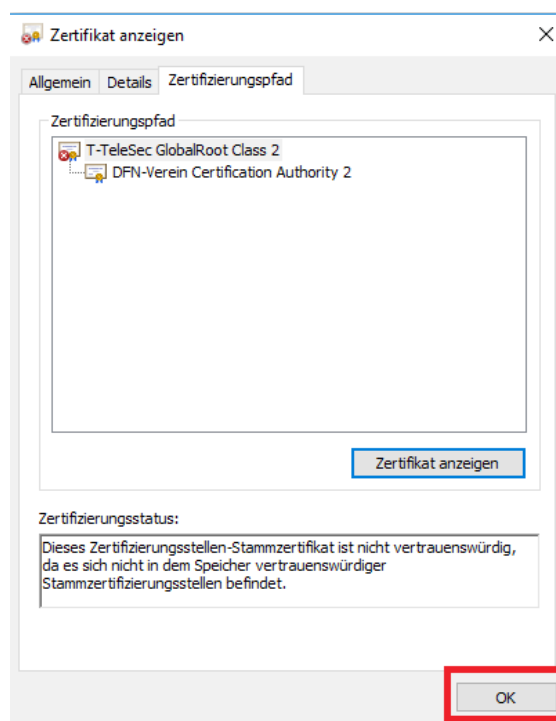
Zertifikat anzeigen

Allgemein Details Zertifizierungspfad

Zertifizierungspfad

T-TeleSec GlobalRoot Class 2
DFN-Verein Certification Authority 2

Zertifikat anzeigen

Zertifizierungsstatus:

Dieses Zertifizierungsstellen-Stammzertifikat ist nicht vertrauenswürdig, da es sich nicht in dem Speicher vertrauenswürdiger Stammzertifizierungsstellen befindet.

OK